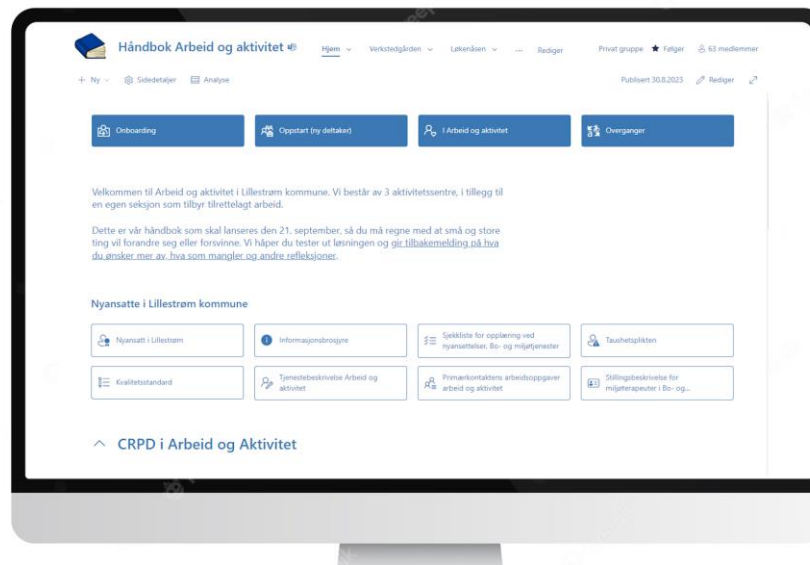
Håndbok Arbeid og aktivitet

Hjem ⌄ Verkstedgården ⌄ Løkenåsen ⌄ ... Rediger

Privat gruppe ★ Følger 63 medlemmer

+ Ny ⌄ Sidedetaljer Analyse

Publisert 30.8.2023 Rediger

Onboarding

Oppstart (ny deltaker)

I Arbeid og aktivitet

Overganger

Velkommen til Arbeid og aktivitet i Lillestrøm kommune. Vi består av 3 aktivitetssentre, i tillegg til en egen seksjon som tilbyr tilrettelagt arbeid.

Dette er vår håndbok som skal lanseres den 21. september, så du må regne med at små og store ting vil forandre seg eller forsvinne. Vi håper du tester ut løsningen og gir tilbakemelding på hva du ønsker mer av, hva som mangler og andre refleksjoner.

Nyansatte i Lillestrøm kommune

Nyansatt i Lillestrøm

Informasjonsbrosjyre

Sjekkliste for opplæring ved nyansettelser, Bo- og miljøtjenester

Taushetsplikten

Kvalitetsstandard

Tjenestebeskrivelse Arbeid og aktivitet

Primærkontaktens arbeidsoppgaver arbeid og aktivitet

Stillingsbeskrivelse for miljøterapeuter i Bo- og...

^ CRPD i Arbeid og Aktivitet